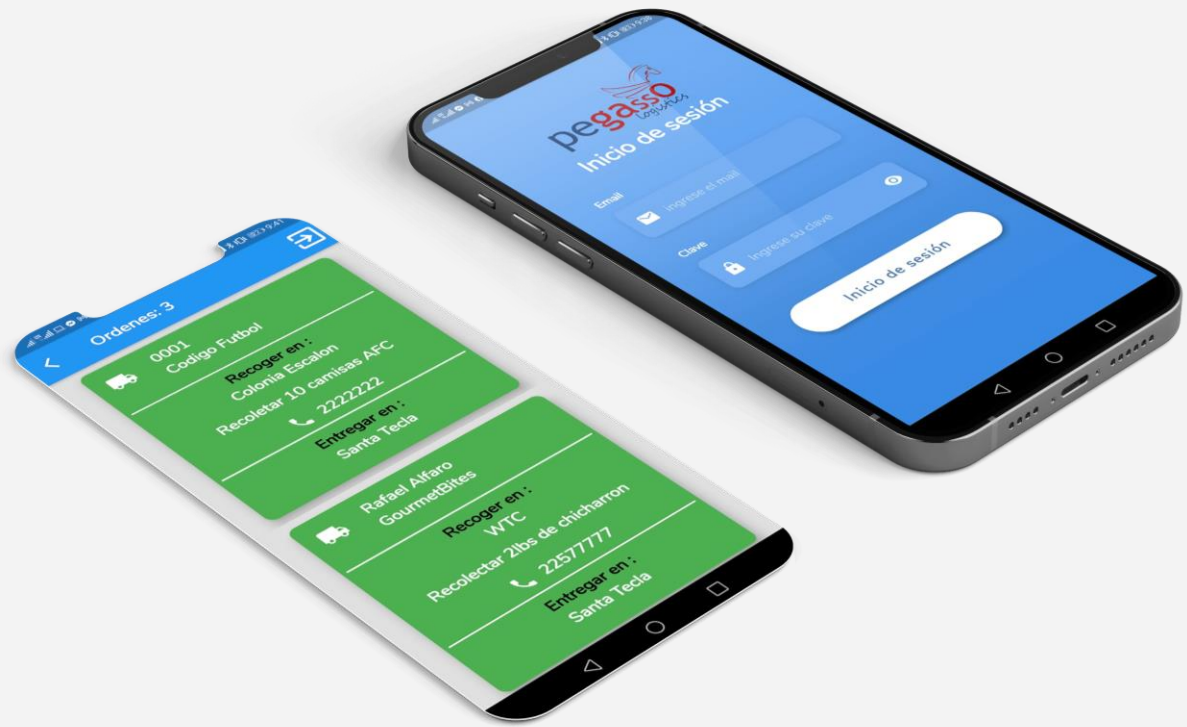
pegasso
Logistics
Inicio de sesión
Email
ingrese el mail
Clave
ingrese su clave
Inicio de sesión

Ordenes: 3
0001
Codigo Futbol
Recoger en :
Colonia Escalon
Recolectar 10 camisas AFC
2222222
Entregar en :
Santa Tecla

Rafael Alfaro
GourmetBites
Recoger en :
WTC
Recolectar 2lbs de chicharron
22577777
Entregar en :
Santa Tecla